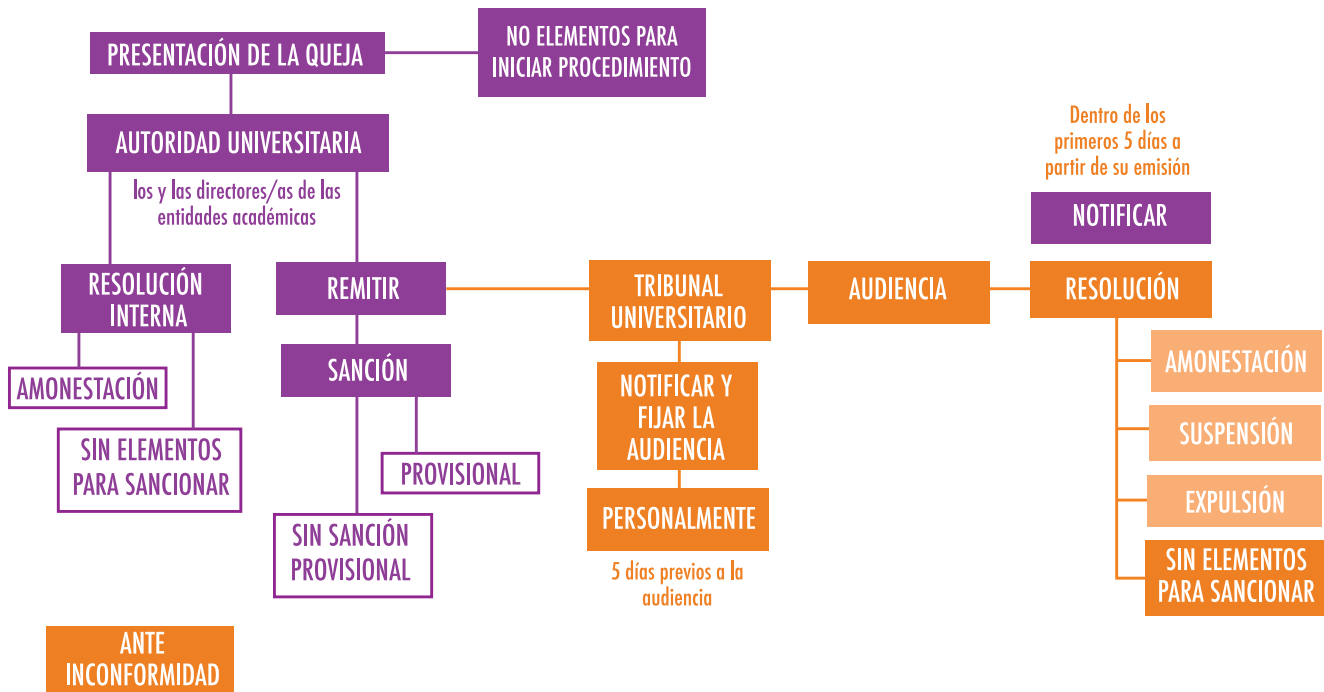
PRESENTACIÓN DE LA QUEJA

NO ELEMENTOS PARA INICIAR PROCEDIMIENTO

AUTORIDAD UNIVERSITARIA

los y las directores/as de las entidades académicas

RESOLUCIÓN INTERNA

AMONESTACIÓN

SIN ELEMENTOS PARA SANCIONAR

REMITIR

SANCIÓN

PROVISIONAL

SIN SANCIÓN PROVISIONAL

TRIBUNAL UNIVERSITARIO

NOTIFICAR Y FIJAR LA AUDIENCIA

PERSONALMENTE

5 días previos a la audiencia

AUDIENCIA

Dentro de los primeros 5 días a partir de su emisión

NOTIFICAR

RESOLUCIÓN

AMONESTACIÓN

SUSPENSIÓN

EXPULSIÓN

SIN ELEMENTOS PARA SANCIONAR

ANTE INCONFORMIDAD